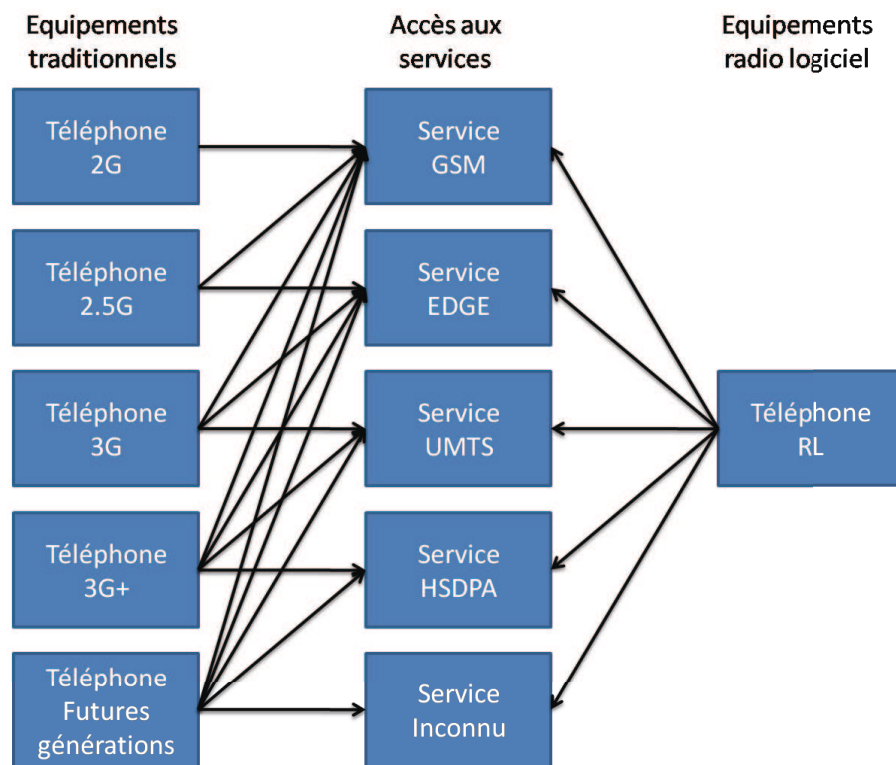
Equipements traditionnels

Accès aux services

Equipements radio logiciel

Téléphone 2G

Téléphone 2.5G

Téléphone 3G

Téléphone 3G+

Téléphone Futures générations

Service GSM

Service EDGE

Service UMTS

Service HSDPA

Service Inconnu

Téléphone RL